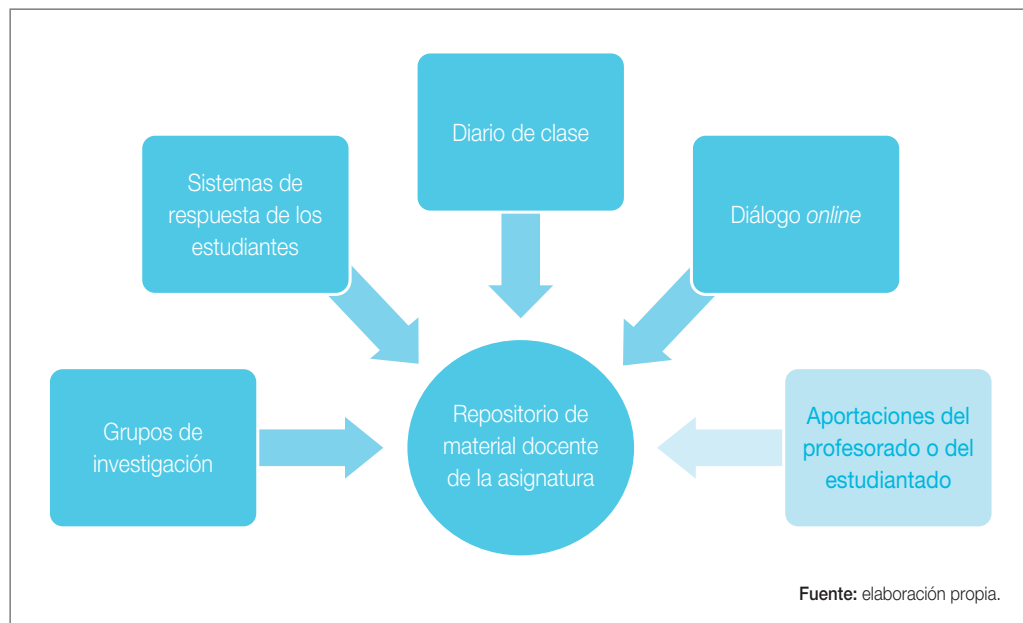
Diario de clase

Sistemas de respuesta de los estudiantes

Diálogo *online*

Grupos de investigación

Repositorio de material docente de la asignatura

Aportaciones del profesorado o del estudiantado

**Fuente:** elaboración propia.